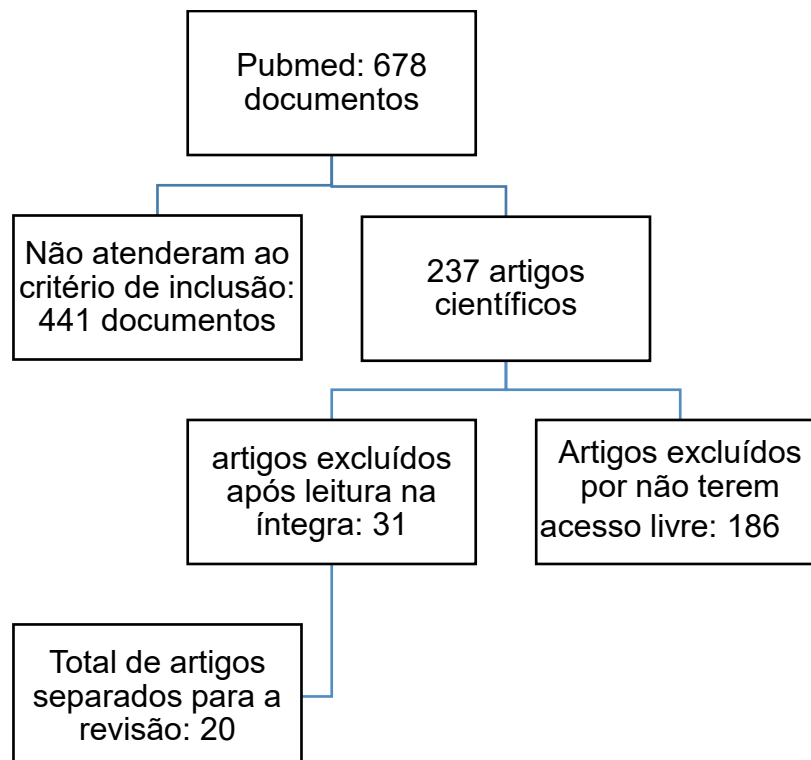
Pubmed: 678 documentos

Não atenderam ao critério de inclusão: 441 documentos

237 artigos científicos

artigos excluídos após leitura na íntegra: 31

Artigos excluídos por não terem acesso livre: 186

Total de artigos separados para a revisão: 20